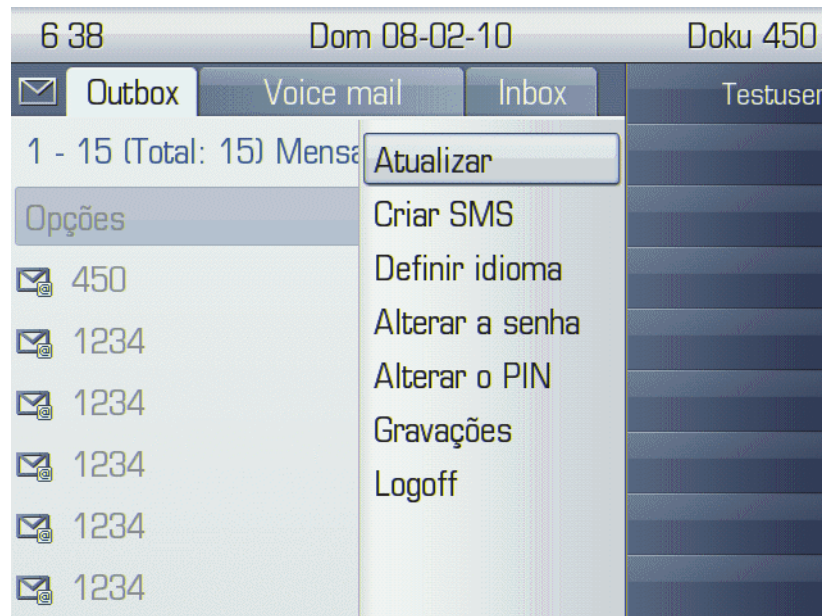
6 38 Dom 08-02-10 Doku 450

Outbox Voice mail Inbox Testuser

1 - 15 (Total: 15) Mensa

Opções

450

1234

1234

1234

1234

1234

Atualizar

Criar SMS

Definir idioma

Alterar a senha

Alterar o PIN

Gravações

Logoff